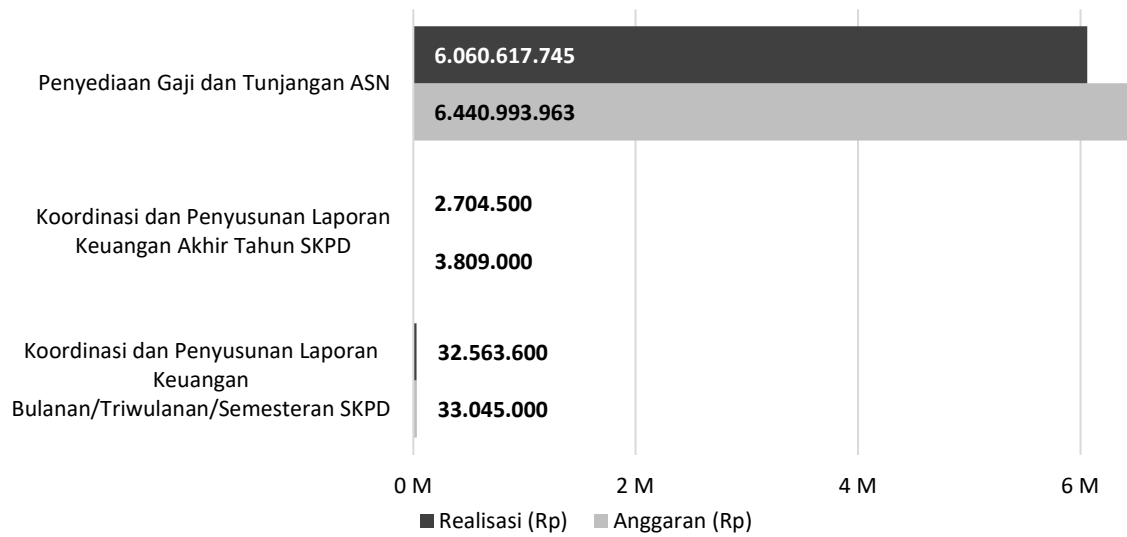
Penyediaan Gaji dan Tunjangan ASN
6.060.617.745
6.440.993.963

Koordinasi dan Penyusunan Laporan Keuangan Akhir Tahun SKPD
2.704.500
3.809.000

Koordinasi dan Penyusunan Laporan Keuangan Bulanan/Triwulanan/Semesteran SKPD
32.563.600
33.045.000

0 M
2 M
4 M
6 M

Realisasi (Rp)
Anggaran (Rp)